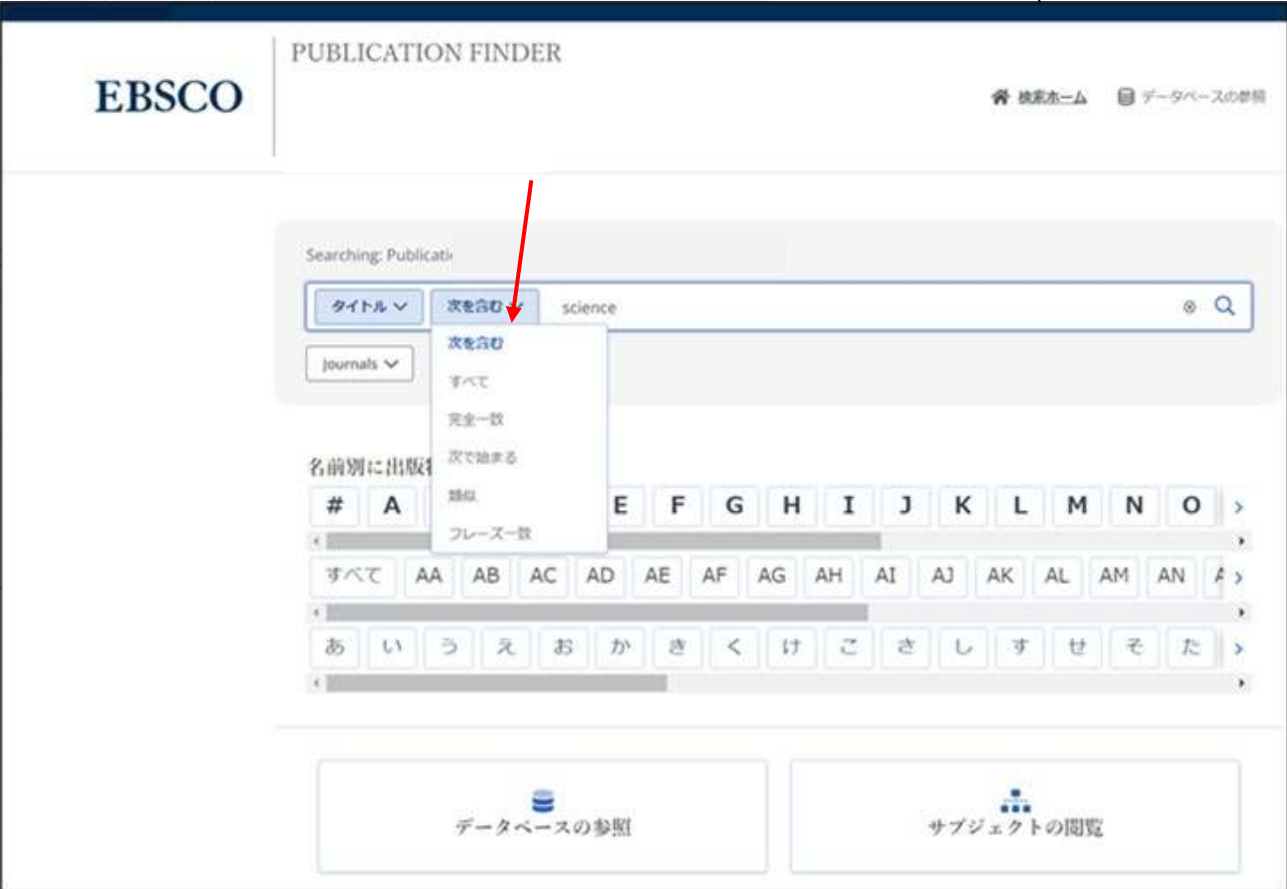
EBSCO

PUBLICATION FINDER

検索ホーム データベースの参照

Searching: Publicati

タイトル 次を含む science

次を含む
すべて
完全一致
次で始まる
類似
フレーズ一致

Journals

名前別に出版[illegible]

# A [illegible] E F G H I J K L M N O

すべて AA AB AC AD AE AF AG AH AI AJ AK AL AM AN

あ い う え お か き く け こ さ し す せ そ た

データベースの参照

サブジェクトの閲覧